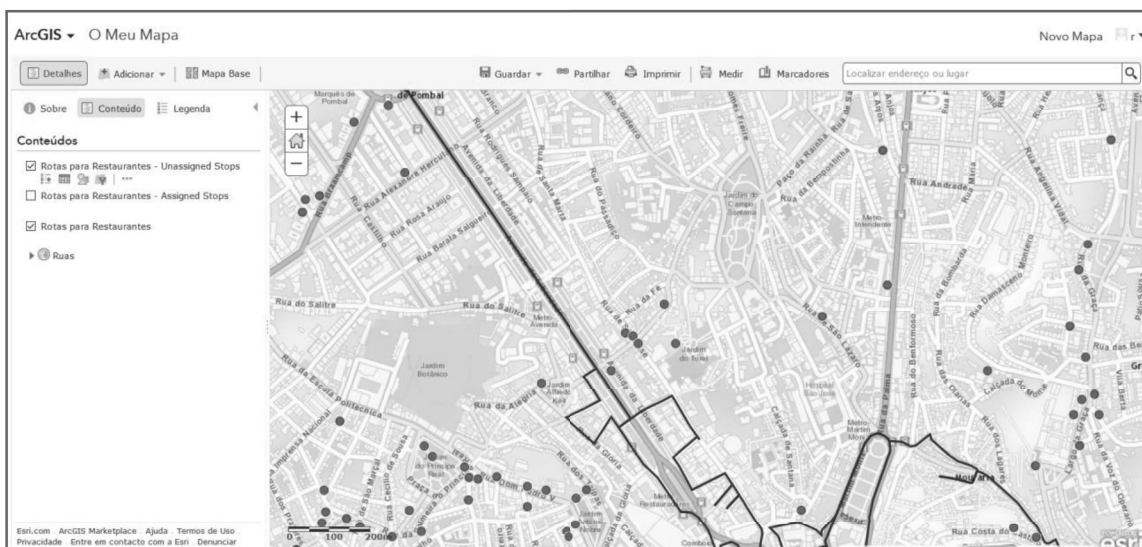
ArcGIS ▾ O Meu Mapa

Novo Mapa

Detalhes Adicionar ▾ Mapa Base

Guardar ▾ Partilhar Imprimir Medir Marcadores Localizar endereço ou lugar

Sobre Conteúdo Legenda

Conteúdos

Rotas para Restaurantes - Unassigned Stops

Rotas para Restaurantes - Assigned Stops

Rotas para Restaurantes

Ruas

Esri.com ArcGIS Marketplace Ajuda Termos de Uso Privacidade Entre em contacto com a Esri Denunciar

Marquês de Pombal

Rua Alexandre Herculano

Rua Rosa Araújo

Rua Castilho

Rua Barata Salgueiro

Avenida da Liberdade

Rua Rodrigues Sampaio

Rua de Santa Marta

Rua do Passadiço

Jardim do Campo Santana

Paço da Rainha

Rua da Bempostinha

Rua Andrade

Metro Intendente

Rua Angelina Vidal

Rua do Salitre

Metro Avenida

Jardim do Torel

Rua da Fé

Rua de São Lázaro

Rua do Benformoso

Rua da Palma

Rua Damasceno Monteiro

Rua da Graça

Rua das Beatas

Jardim Botânico

Rua da Escola Politécnica

Rua da Alegria

Jardim Alfredo Keil

Hospital São José

Metro Martim Moniz

Rua dos Lagares

Calçada do Monte

Largo da Graça

Rua Voz do Operário

Rua Imprensa Nacional

Rua de São Marçal

Rua Cecílio de Sousa

Praça do Príncipe Real

Rua da Glória

Calçada de Santana

Metro Restauradores

Mouraria

Rua Costa do Castelo

Vila Berta

0 100 200m

esri